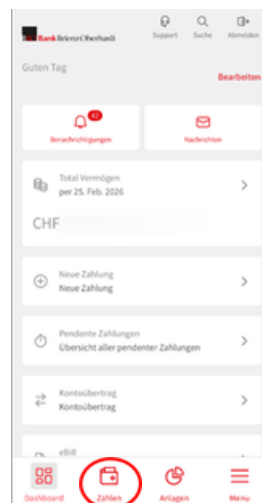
Bank Brienz Oberhasli

Support
Suche
Abmelden

Guten Tag

Bearbeiten

42
Benachrichtigungen

Nachrichten

Total Vermögen
per 25. Feb. 2026

CHF

Neue Zahlung
Neue Zahlung

Pendente Zahlungen
Übersicht aller pendenter Zahlungen

Kontoübertrag
Kontoübertrag

eBill

Dashboard
Zahlen
Anlagen
Menu